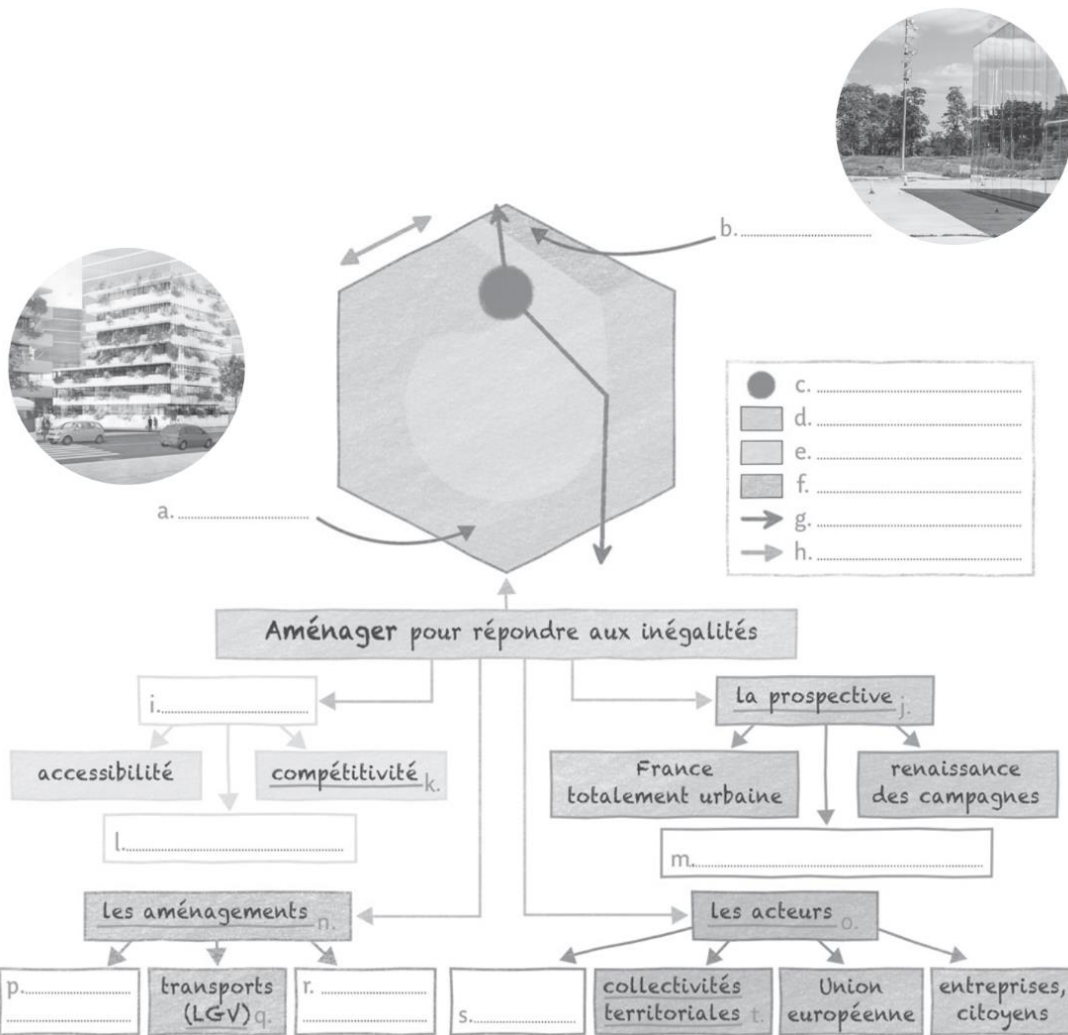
b. ..................

c. ..................
d. ..................
e. ..................
f. ..................
g. ..................
h. ..................

a. ..................

Aménager pour répondre aux inégalités

i. ..................

accessibilité

compétitivité k.

l. ..................

la prospective j.

France totalement urbaine

renaissance des campagnes

m. ..................

les aménagements n.

p. ..................

transports (LGV) q.

r. ..................

les acteurs o.

s. ..................

collectivités territoriales t.

Union européenne

entreprises, citoyens